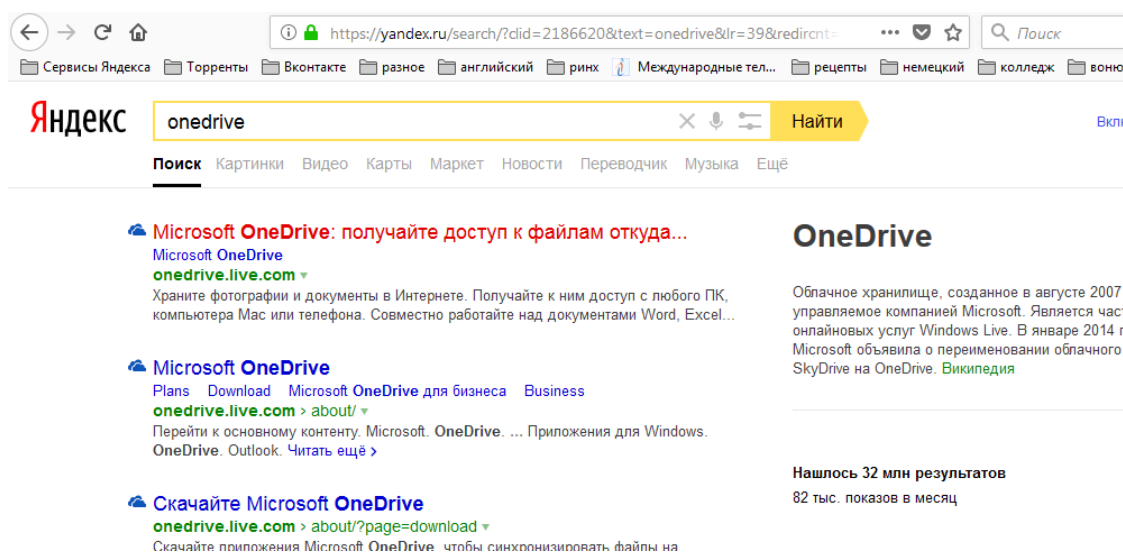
https://yandex.ru/search/?clid=2186620&text=onedrive&lr=39&redircnt=

Поиск

Сервисы Яндекса Торренты Вконтакте разное английский ринх Международные тел... рецепты немецкий колледж воню

Яндекс

onedrive

Найти

Вкл

Поиск Картинки Видео Карты Маркет Новости Переводчик Музыка Ещё

Microsoft OneDrive: получайте доступ к файлам откуда...
Microsoft OneDrive
onedrive.live.com
Храните фотографии и документы в Интернете. Получайте к ним доступ с любого ПК, компьютера Mac или телефона. Совместно работайте над документами Word, Excel...

Microsoft OneDrive
Plans Download Microsoft OneDrive для бизнеса Business
onedrive.live.com › about/
Перейти к основному контенту. Microsoft. OneDrive. ... Приложения для Windows. OneDrive. Outlook. Читать ещё ›

Скачайте Microsoft OneDrive
onedrive.live.com › about/?page=download
Скачайте приложения Microsoft OneDrive, чтобы синхронизировать файлы на

OneDrive

Облачное хранилище, созданное в августе 2007 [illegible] управляемое компанией Microsoft. Является част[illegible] онлайновых услуг Windows Live. В январе 2014 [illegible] Microsoft объявила о переименовании облачного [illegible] SkyDrive на OneDrive. Википедия

Нашлось 32 млн результатов
82 тыс. показов в месяц